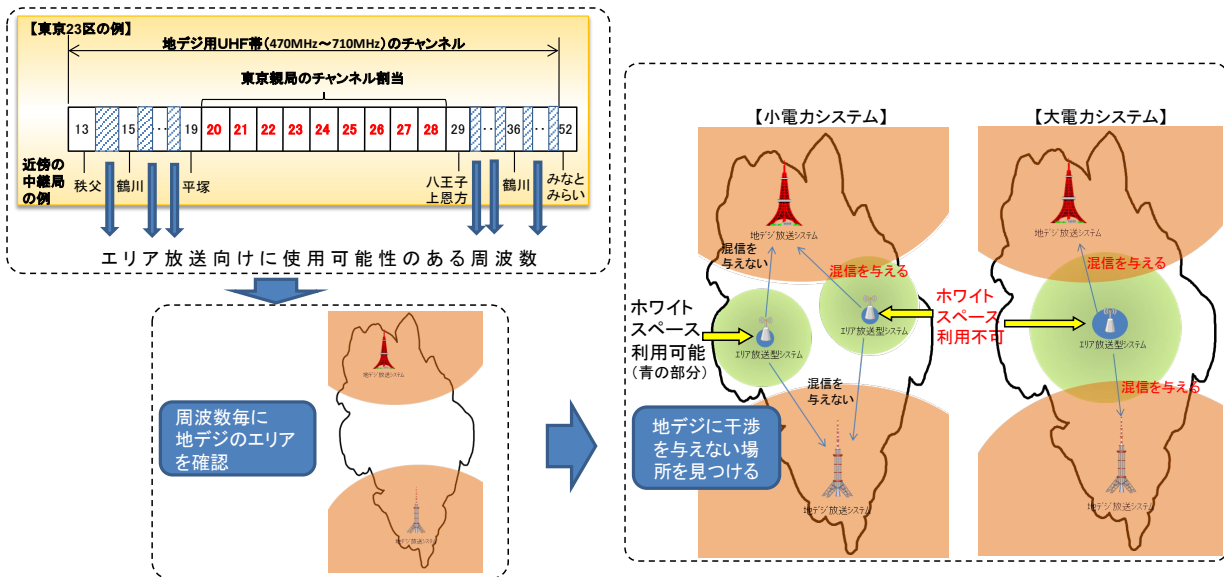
【東京23区の例】

地デジ用UHF帯（470MHz～710MHz）のチャンネル

東京親局のチャンネル割当

| 13 |  | 15 |  | ･･ |  | 19 | 20 | 21 | 22 | 23 | 24 | 25 | 26 | 27 | 28 | 29 |  | ･･ | 36 |  | ･･ |  | 52 |
|---|---|---|---|---|---|---|---|---|---|---|---|---|---|---|---|---|---|---|---|---|---|---|---|

近傍の中継局の例　秩父　鶴川　平塚　八王子上恩方　鶴川　みなとみらい

エリア放送向けに使用可能性のある周波数

地デジ放送システム

周波数毎に地デジのエリアを確認

地デジ放送システム

【小電力システム】

地デジ放送システム

混信を与えない

混信を与える

ホワイトスペース利用可能（青の部分）

エリア放送型システム

エリア放送型システム

混信を与えない

地デジに干渉を与えない場所を見つける

地デジ放送システム

【大電力システム】

地デジ放送システム

混信を与える

ホワイトスペース利用不可

エリア放送型システム

混信を与える

地デジ放送システム